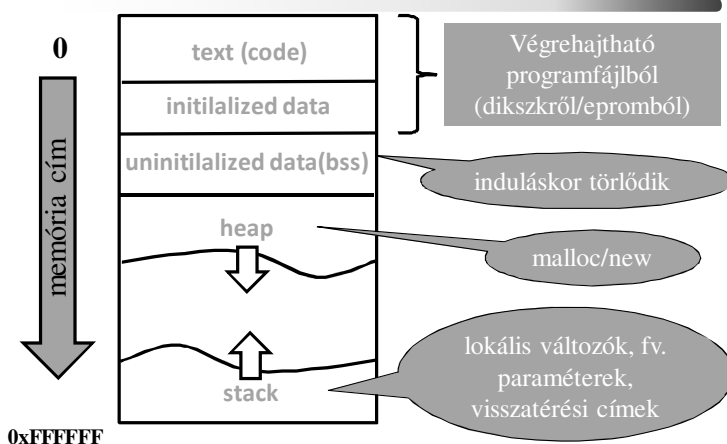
0

memória cím

0xFFFFFF

text (code)

initilalized data

uninitilalized data(bss)

heap

stack

Végrehajtható programfájlból (dikszkről/epromból)

induláskor törlődik

malloc/new

lokális változók, fv. paraméterek, visszatérési címek